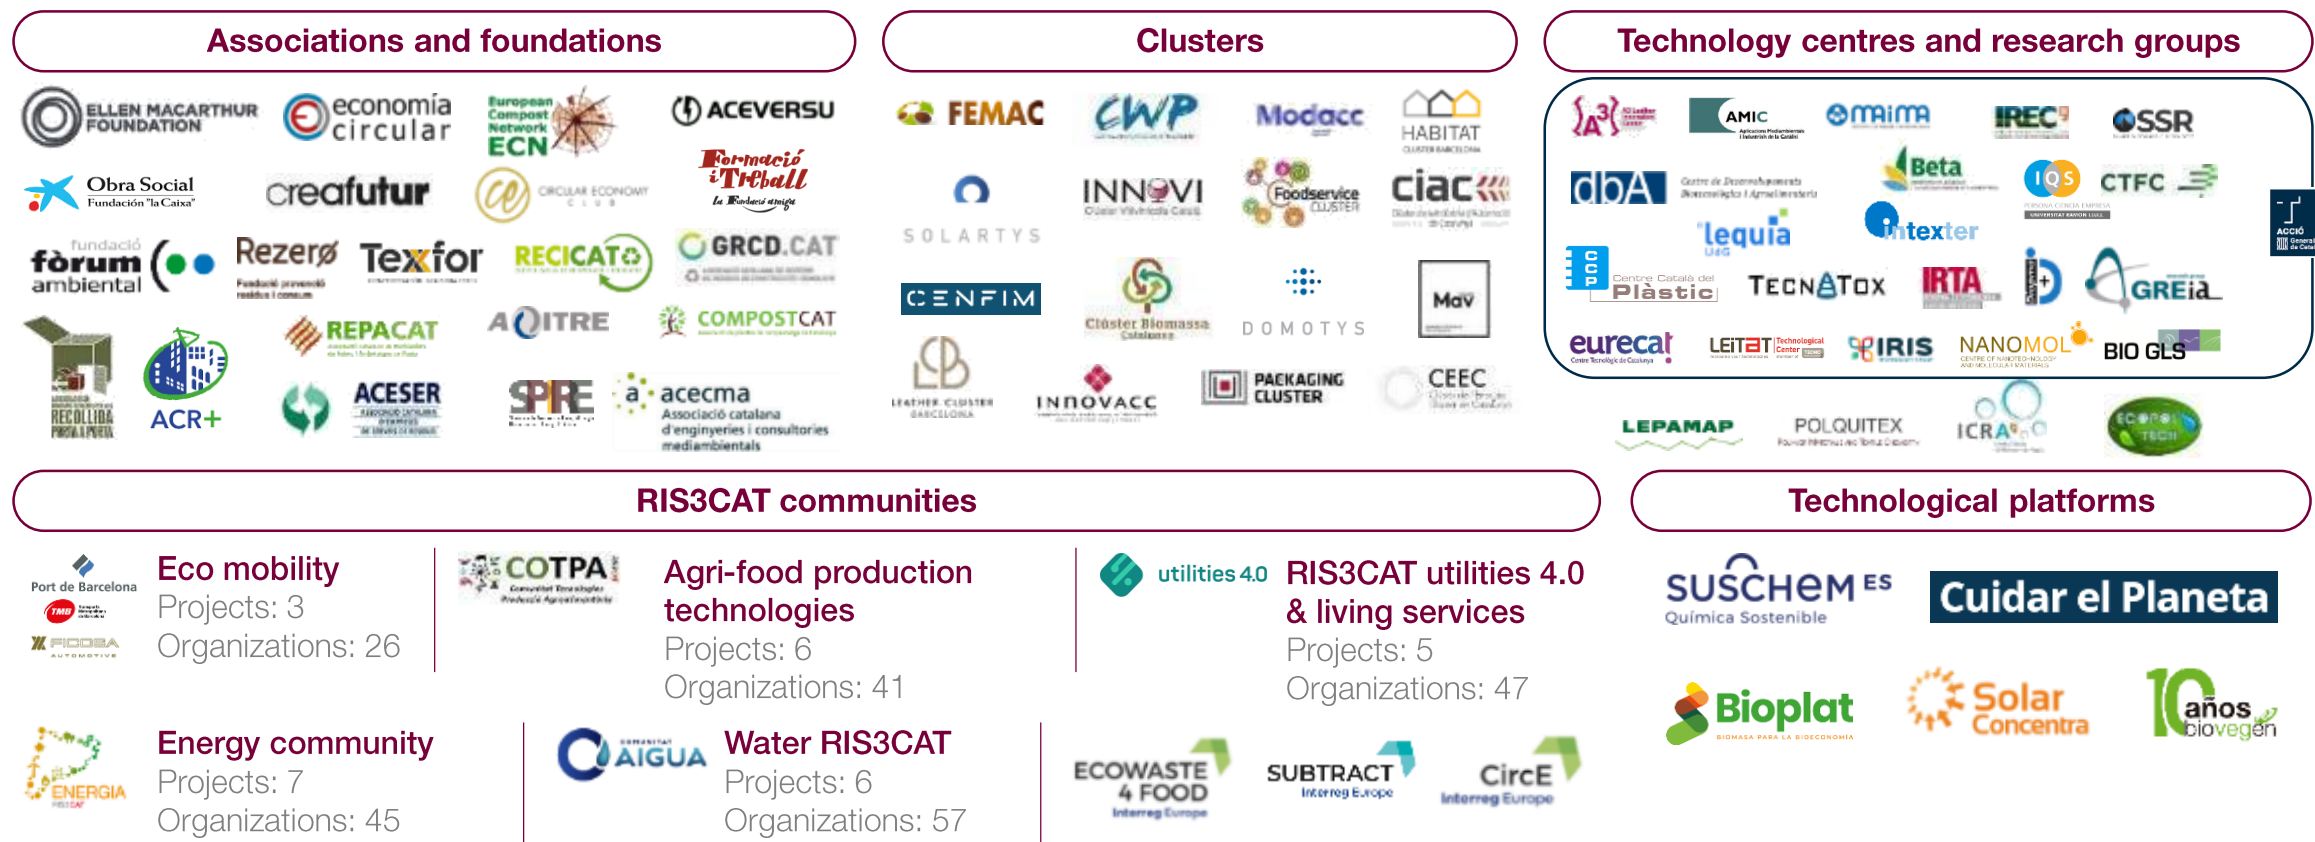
Associations and foundations

ELLEN MACARTHUR FOUNDATION
economia circular
European Compost Network ECN
ACEVERSU
Obra Social Fundación "la Caixa"
creafutur
CIRCULAR ECONOMY CLUB
Formació i Treball
fundació fòrum ambiental
Rezero
Texfor
RECICAT
GRCD.CAT
REPACAT
AQITRE
COMPOSTCAT
RECOLLIDA PORTA A PORTA
ACR+
ACESER
SPIRE
acecma Associació catalana d'enginyeries i consultories mediambientals

Clusters

FEMAC
CWP
Modacc
HABITAT
SOLARTYS
INNOVI
Foodservice CLUSTER
ciac
CENFIM
Clúster Biomassa Catalunya
DOMOTYS
Mav
LEATHER CLUSTER BARCELONA
INNOVACC
PACKAGING CLUSTER
CEEC

Technology centres and research groups

A3
AMIC
maima
IREC
SSR
dbA
Beta
IQS
CTFC
lequia
intexter
ACCIÓ
CCP Centre Català del Plàstic
TECNATOX
IRTA
GREiA
eurecat
LEITAT Technological Center
IRIS
NANOMOL
BIO GLS
LEPAMAP
POLQUITEX
ICRA
ecopro tech

RIS3CAT communities

Port de Barcelona
TMB
FICOSA AUTOMOTIVE
Eco mobility
Projects: 3
Organizations: 26

COTPA
Agri-food production technologies
Projects: 6
Organizations: 41

utilities 4.0
RIS3CAT utilities 4.0 & living services
Projects: 5
Organizations: 47

ENERGIA
Energy community
Projects: 7
Organizations: 45

AIGUA
Water RIS3CAT
Projects: 6
Organizations: 57

ECOWASTE 4 FOOD Interreg Europe
SUBTRACT Interreg Europe
CircE Interreg Europe

Technological platforms

SUSCHEM ES Química Sostenible
Cuidar el Planeta
Bioplat
Solar Concentra
10 años biovegen